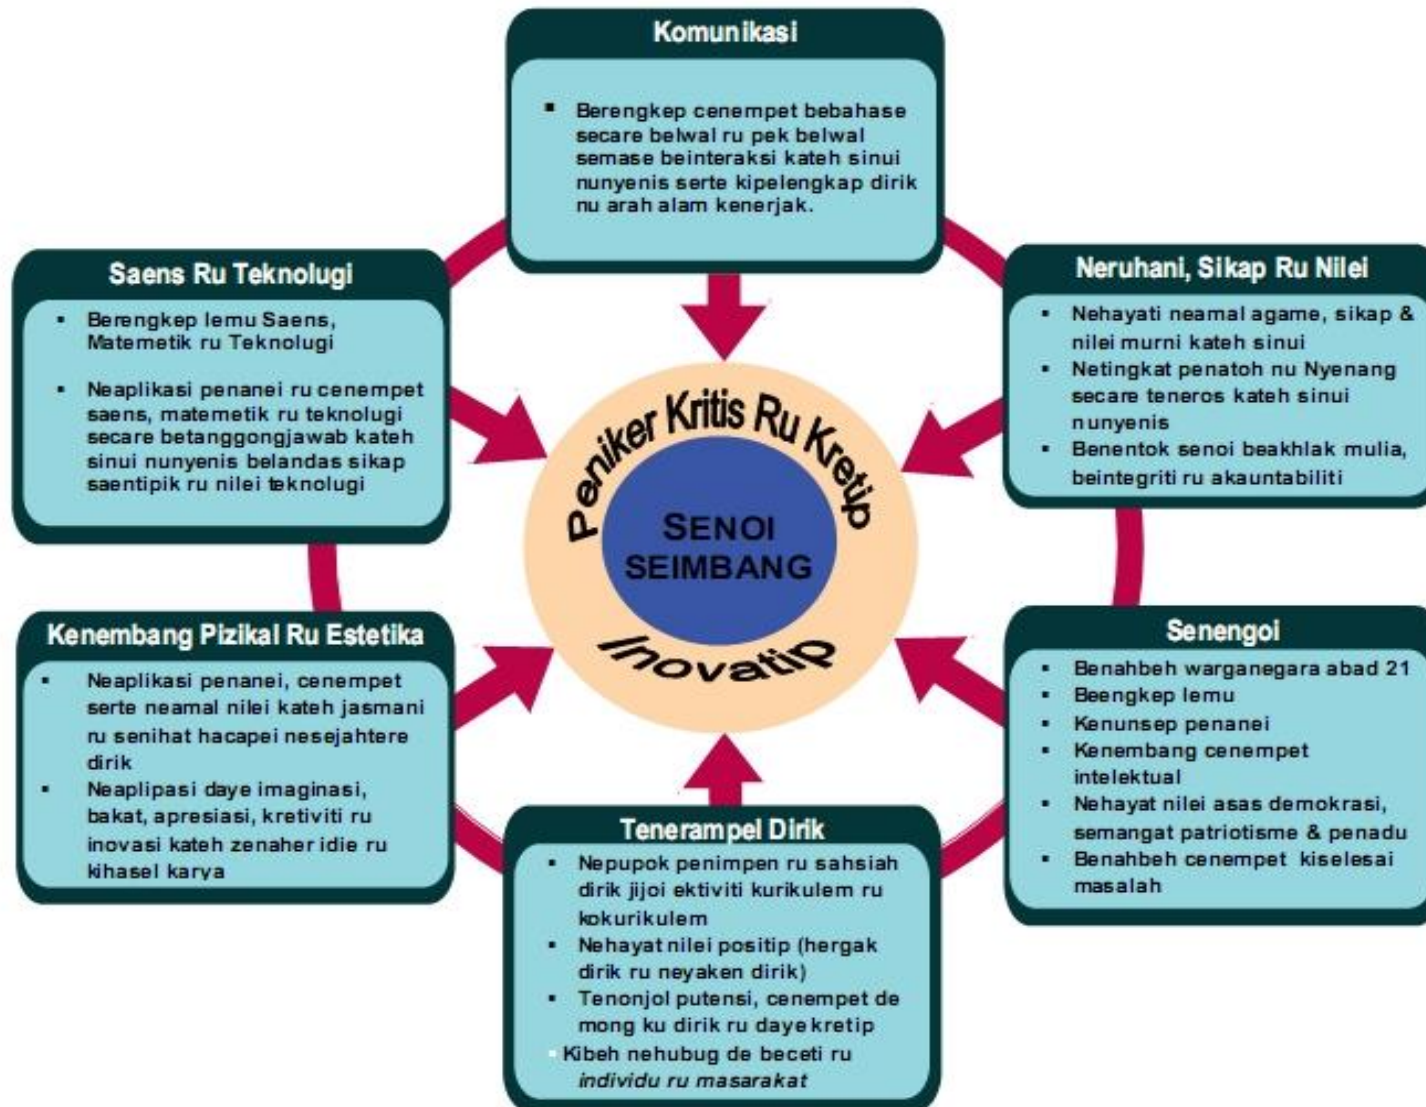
Komunikasi

- Berengkep cenempet bebahase secare belwal ru pek belwal semase beinteraksi kateh sinui nunyenis serte kipelengkap dirik nu arah alam kenerjak.

Saens Ru Teknologi

- Berengkep lemu Saens, Matemetik ru Teknologi
- Neaplikasi penanei ru cenempet saens, matemetik ru teknologi secare betanggongjawab kateh sinui nunyenis belandas sikap saentipik ru nilei teknologi

Neruhani, Sikap Ru Nilei

- Nehayati neamal agame, sikap & nilei murni kateh sinui
- Netingkat penatoh nu Nyenang secare teneros kateh sinui nunyenis
- Benentok senoi beakhlak mulia, beintegriti ru akauntabiliti

Peniker Kritis Ru Kretip

SENOI SEIMBANG

Inovatip

Kenembang Pizikal Ru Estetika

- Neaplikasi penanei, cenempet serte neamal nilei kateh jasmani ru senihat hacapei nesejahtere dirik
- Neaplipasi daye imaginasi, bakat, apresiasi, kretiviti ru inovasi kateh zenaher idie ru kihasel karya

Senengoi

- Benahbeh warganegara abad 21
- Beengkep lemu
- Kenunsep penanei
- Kenembang cenempet intelektual
- Nehayat nilei asas demokrasi, semangat patriotisme & penadu
- Benahbeh cenempet kiselesai masalah

Tenerampel Dirik

- Nepupok penimpen ru sahsiah dirik jijoi ektiviti kurikulem ru kokurikulem
- Nehayat nilei positip (hergak dirik ru neyaken dirik)
- Tenonjol putensi, cenempet de mong ku dirik ru daye kretip
- Kibeh nehubug de beceti ru individu ru masarakat